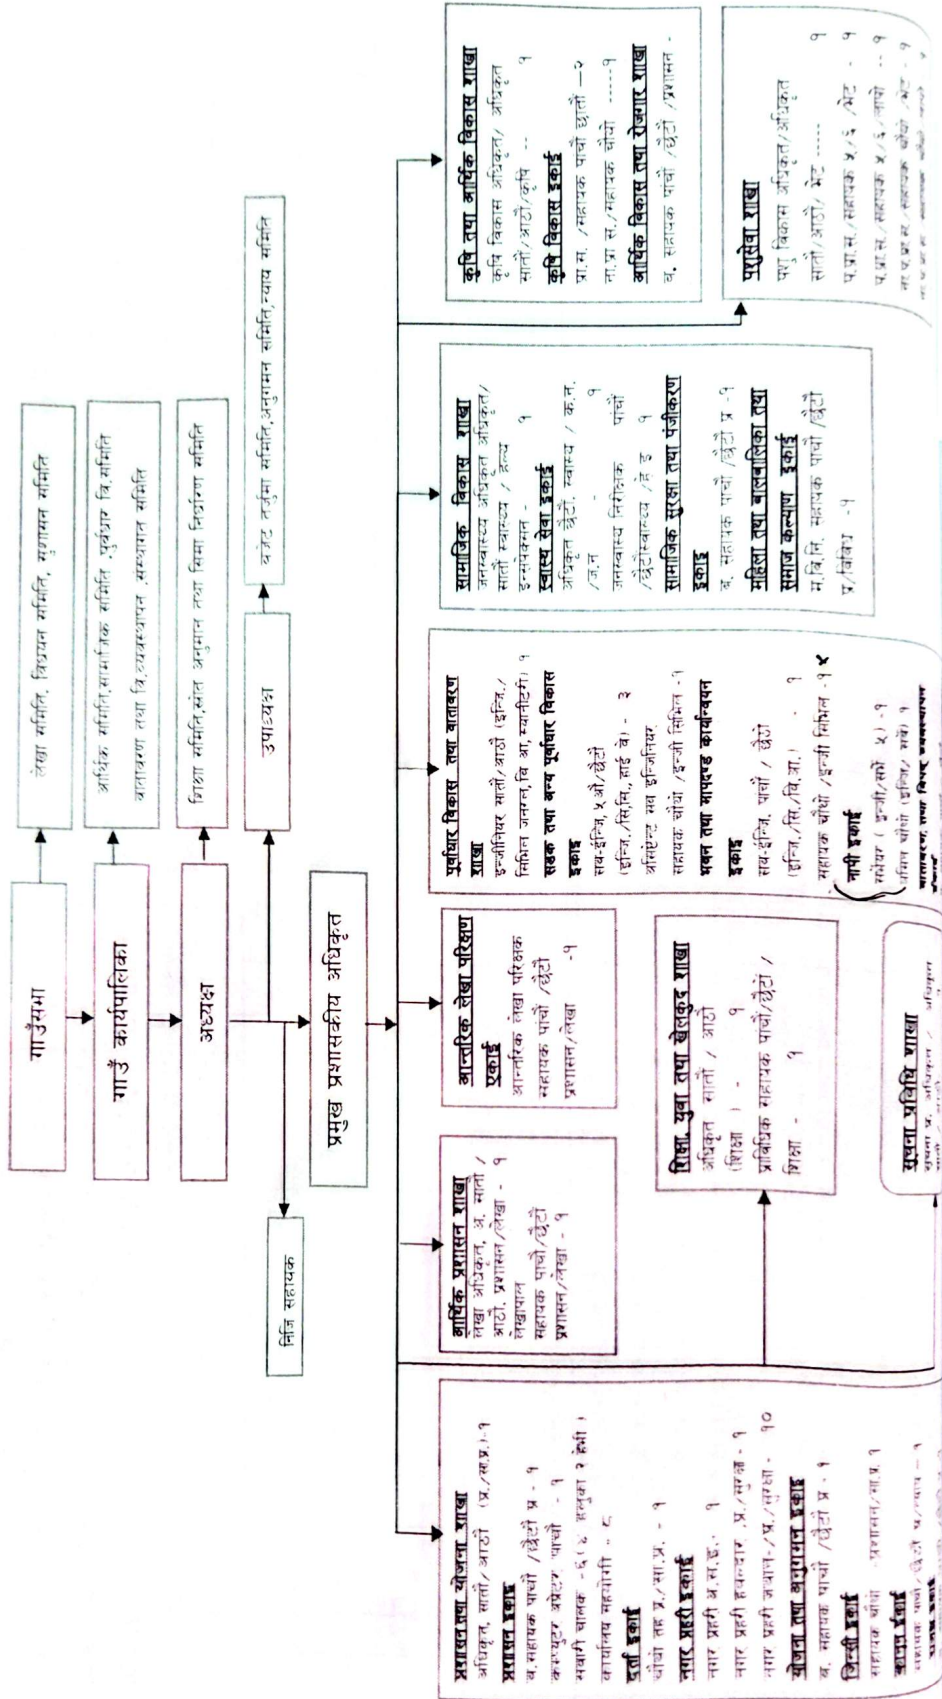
गाउँसभा

लेखा समिति, विधायन समिति, सुशासन समिति

गाउँ कार्यपालिका

आर्थिक समिति,सामाजिक समिति, पूर्वाधार वि.समिति
वातावरण तथा वि.व्यवस्थापन ,संस्थागत समिति

अध्यक्ष

शिक्षा समिति,राजस्व परामर्श तथा बिमा निर्धारण समिति

उपाध्यक्ष

बजेट तर्जुमा समिति,अनुगमन समिति,न्याय समिति

निजि सहायक

प्रमुख प्रशासकीय अधिकृत

प्रशासन तथा योजना शाखा
अधिकृत, सातौं/ आठौं (प्र./सा.प्र.)-१
प्रशासन इकाइ
व.सहायक पाँचौं /छैठौं प्र - १
कम्प्युटर अपरेटर पाँचौं - १
सवारी चालक - ६/ ५ हलुका २ हेभी )
कार्यालय सहयोगी - ८
दर्ता इकाई
चौंथो तह प्र./सा.प्र. - १
नगर प्रहरी इकाई
नगर प्रहरी अ.स.ई. १
नगर प्रहरी हवल्दार, प्र./सुरक्षा - १
नगर प्रहरी जवान- प्र./सुरक्षा - १०
योजना तथा अनुगमन इकाइ
व. सहायक पाँचौं /छैठौं प्र - १
जिन्सी इकाई
सहायक चौथो प्रशासन/सा.प्र. १
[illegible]

आर्थिक प्रशासन शाखा
लेखा अधिकृत, अ. सातौं / आठौं प्रशासन/लेखा - १
लेखापाल
सहायक पाँचौं /छैठौं
प्रशासन/लेखा - १

आन्तरिक लेखा परिक्षण इकाई
आन्तरिक लेखा परिक्षक
सहायक पाँचौं /छैठौं
प्रशासन/लेखा -१

शिक्षा, युवा तथा खेलकुद शाखा
अधिकृत सातौं / आठौं
(शिक्षा ) - १
प्राविधिक सहायक पाँचौं/छैठौं /
शिक्षा - १

सूचना प्रविधि शाखा
सूचना प्र. अधिकृत / अधिकृत
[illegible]

पूर्वाधार विकास तथा वातावरण शाखा
इन्जीनियर सातौं/आठौं (इन्जि./सिभिल जनरल,वि आ,स्यानीटरी) १
सडक तथा अन्य पूर्वाधार विकास इकाइ
सब-इन्जि,५ औं/छैठौं
(इन्जि./सि/मि, हाई वे) - ३
असिस्टेन्ट सब इन्जिनियर
सहायक चौंथो /इन्जी सिभिल -१
भवन तथा मापदण्ड कार्यान्वयन इकाइ
सब-इन्जि. पाँचौं / छैठौं
(इन्जि./सि./बि.आ.) - १
सहायक चौंथो /इन्जी सिभिल -१ ५
नापी इकाई
सर्भेयर ( इन्जी/सर्भे ५) -१
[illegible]
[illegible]

सामाजिक विकास शाखा
जनस्वास्थ्य अधिकृत अधिकृत/ सातौं स्वास्थ्य / हेल्थ इन्स्पेक्सन - १
स्वास्थ सेवा इकाई
अधिकृत छैठौं स्वास्थ्य / क.त./ज.त. १
जनस्वास्थ्य निरीक्षक पाँचौं /छैठौंस्वास्थ्य /हे इ १
सामाजिक सुरक्षा तथा पंजीकरण इकाइ
व. सहायक पाँचौं /छैठौं प्र -१
महिला तथा बालबालिका तथा समाज कल्याण इकाई
म.वि.नि. सहायक पाँचौं /छैठौं
प्र./विविध -१

कृषि तथा आर्थिक विकास शाखा
कृषि विकास अधिकृत/ अधिकृत सातौं/आठौं/कृषि - १
कृषि विकास इकाई
प्रा.स. /सहायक पाँचौं छैठौं -१
ना.प्रा.स. /सहायक चौथो -----१
आर्थिक विकास तथा रोजगार शाखा
व. सहायक पाँचौं /छैठौं /प्रशासन -

पशुसेवा शाखा
पशु विकास अधिकृत/अधिकृत
सातौं/आठौं भेट ---- १
प.प्रा.स./सहायक ५/६ /भेट - १
प.प्रा.स./सहायक ५/६ /लाइभ - १
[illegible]